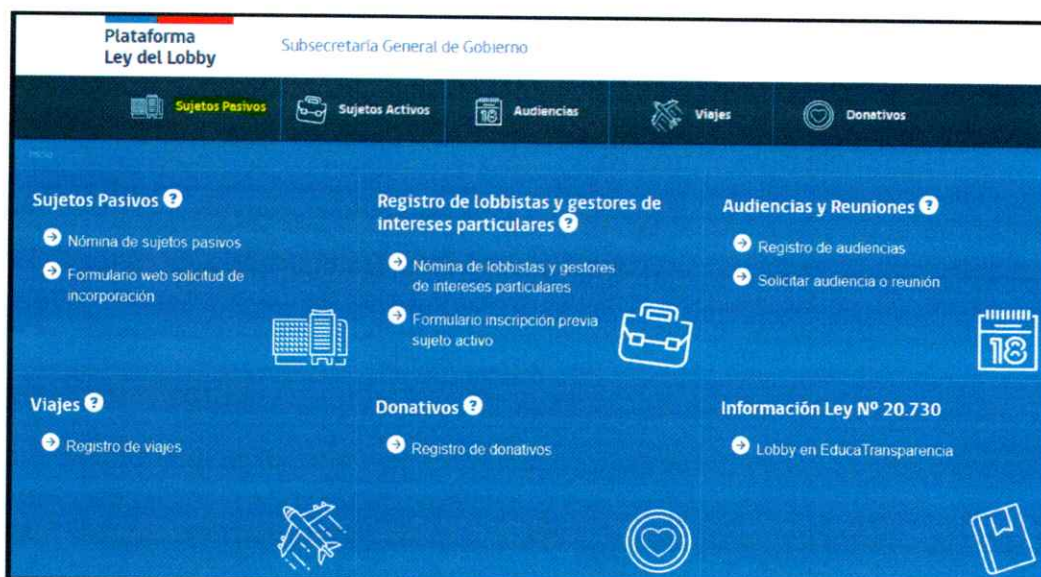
Plataforma
Ley del Lobby

Subsecretaría General de Gobierno

Sujetos Pasivos
Sujetos Activos
18 Audiencias
Viajes
Donativos

Inicio

Sujetos Pasivos

Nómina de sujetos pasivos

Formulario web solicitud de incorporación

Registro de lobbistas y gestores de intereses particulares

Nómina de lobbistas y gestores de intereses particulares

Formulario inscripción previa sujeto activo

Audiencias y Reuniones

Registro de audiencias

Solicitar audiencia o reunión

18

Viajes

Registro de viajes

Donativos

Registro de donativos

Información Ley Nº 20.730

Lobby en EducaTransparencia